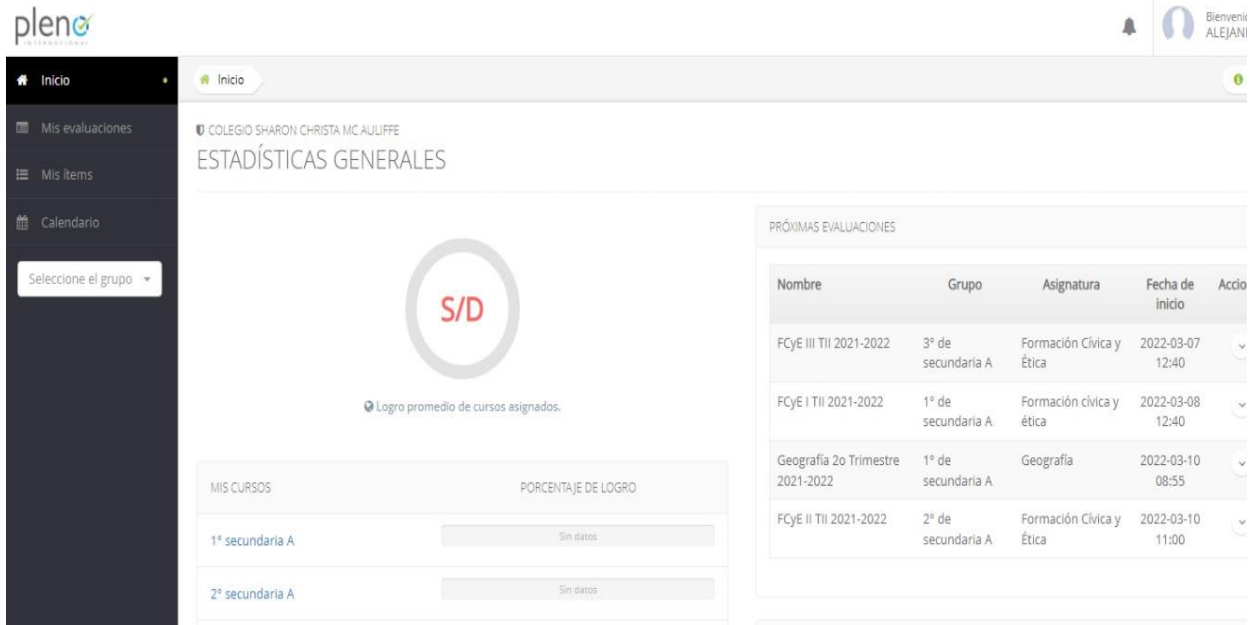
pleno
INTERNACIONAL

Bienveni
ALEJANI

Inicio

Mis evaluaciones

Mis ítems

Calendario

Seleccione el grupo

Inicio

COLEGIO SHARON CHRISTA MC AULIFFE
ESTADÍSTICAS GENERALES

S/D

Logro promedio de cursos asignados.

| MIS CURSOS | PORCENTAJE DE LOGRO |
|---|---|
| 1° secundaria A | Sin datos |
| 2° secundaria A | Sin datos |

PRÓXIMAS EVALUACIONES

| Nombre | Grupo | Asignatura | Fecha de inicio | Accio |
|---|---|---|---|---|
| FCyE III TII 2021-2022 | 3° de secundaria A | Formación Cívica y Ética | 2022-03-07 12:40 | |
| FCyE I TII 2021-2022 | 1° de secundaria A | Formación cívica y ética | 2022-03-08 12:40 | |
| Geografía 2o Trimestre 2021-2022 | 1° de secundaria A | Geografía | 2022-03-10 08:55 | |
| FCyE II TII 2021-2022 | 2° de secundaria A | Formación Cívica y Ética | 2022-03-10 11:00 | |